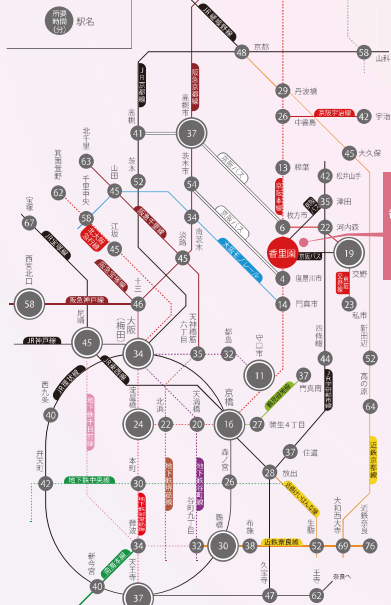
所要時間(分)
駅名
JR琵琶湖線
48
京都
山科
阪急京都線
JR京都線
長岡天神
29
丹波橋
京阪宇治線
26
中書島
42
宇治
45
大久保
高槻
41
37
京阪バス
13
樟葉
42
松井山手
北千里
63
茨木
52
茨木市
京阪バス
6
枚方市
25
津田
箕面萱野
山田
京阪本線
62
千里中央
45
34
22
河内森
宝塚
58
67
北大阪急行
江坂
大阪モノレール
香里園
JR宝塚線
阪急宝塚線
45
南茨木
京阪バス
19
交野
寝屋川市
JR片町線
淡路
45
14
門真市
23
私市
西宮北口
十三
46
58
阪急神戸線
大阪(梅田)
天神橋筋六丁目
都島
西梅田
44
新三木
52
尼崎
38
35
32
守口市
JR神戸線
45
34
京橋
11
37
四条畷
JR学研都市線
門真南
野崎
大阪メトロ谷町線
64
西大倉
40
大阪メトロ御堂筋線
24
淀屋橋
22
北浜
20
天満橋
27
16
蒲生4丁目
大阪メトロ長堀鶴見緑地線
37
住道
京阪中之島線
大阪メトロ堺筋線
森ノ宮
放出
鶴見緑地
近鉄京都線
井元町
42
地下鉄中央線
30
本町
地下鉄中央線
26
28
大阪メトロ谷町線
谷町九丁目
鶴橋
大阪環状線
徳庵
大阪メトロ四つ橋線
近鉄奈良線
布施
生駒
大和西大寺
近鉄奈良
難波
34
32
30
34
52
69
76
新今宮
天王寺
JR環状線
40
37
47
62
久宝寺
南海本線
王寺
奈良へ